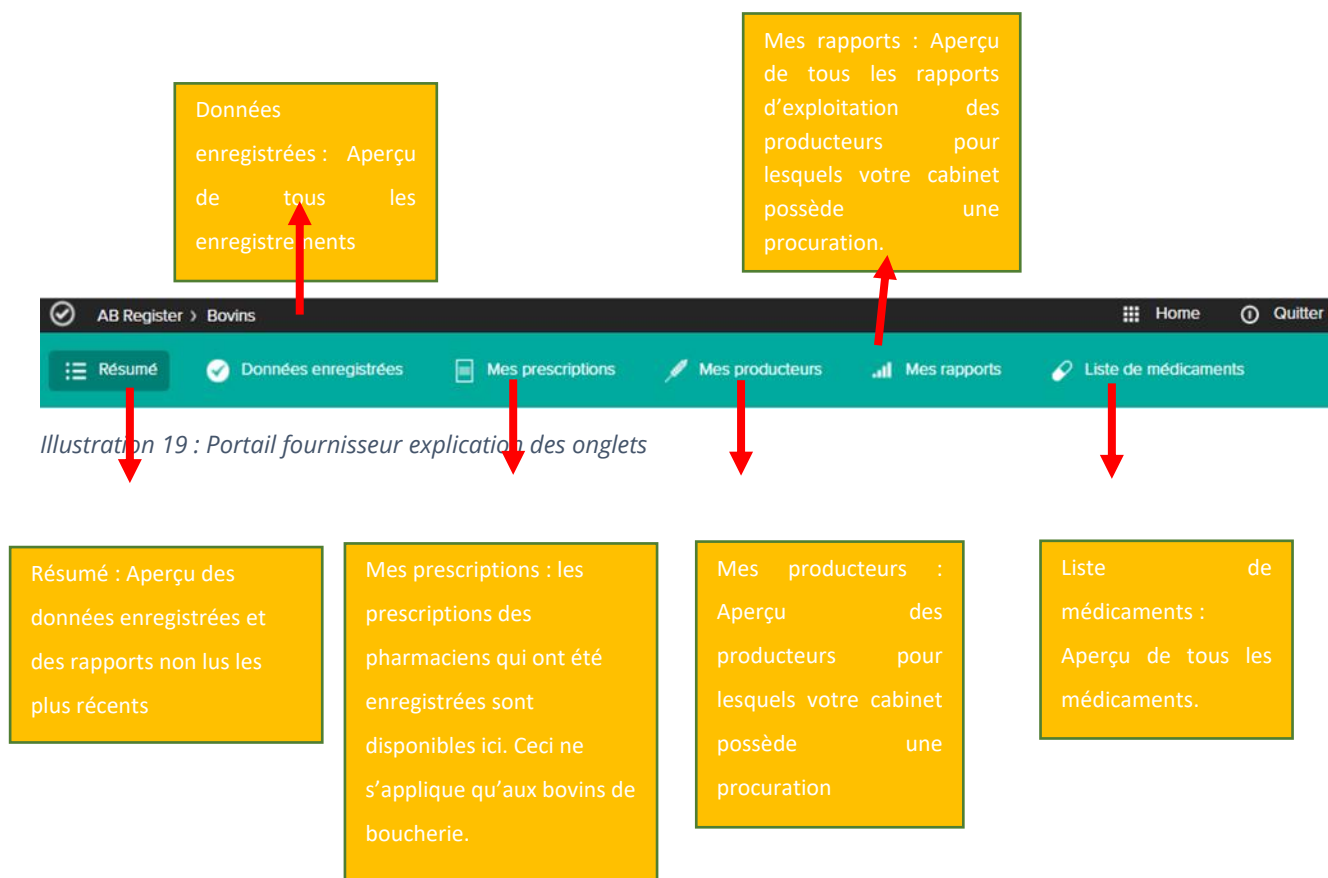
Données enregistrées : Aperçu de tous les enregistrements

Mes rapports : Aperçu de tous les rapports d'exploitation des producteurs pour lesquels votre cabinet possède une procuration.

AB Register › Bovins

Home

Quitter

Résumé

Données enregistrées

Mes prescriptions

Mes producteurs

Mes rapports

Liste de médicaments

Illustration 19 : Portail fournisseur explication des onglets

Résumé : Aperçu des données enregistrées et des rapports non lus les plus récents

Mes prescriptions : les prescriptions des pharmaciens qui ont été enregistrées sont disponibles ici. Ceci ne s'applique qu'aux bovins de boucherie.

Mes producteurs : Aperçu des producteurs pour lesquels votre cabinet possède une procuration

Liste de médicaments : Aperçu de tous les médicaments.